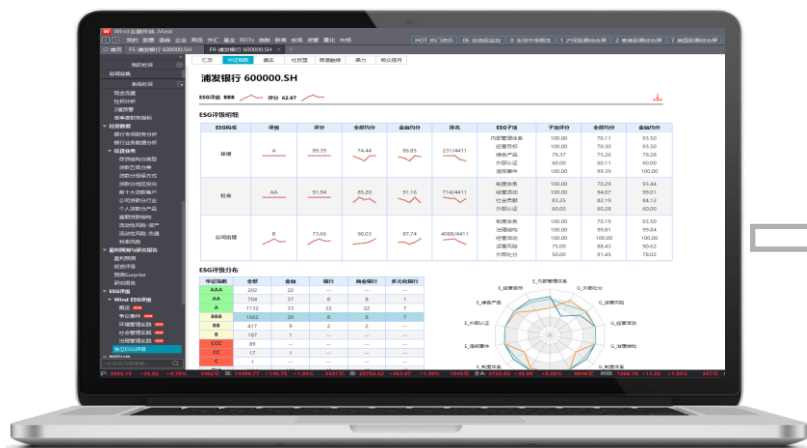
浦发银行 600000.SH

ESG评级明细

ESG评级分布

| 评级 | 全部 | 金融 | 银行 | 商业银行 |
|---|---|---|---|---|
| AAA | 202 | 22 | | |
| AA | 704 | 37 | 8 | 8 |
| A | 1132 | 33 | 22 | 22 |
| BBB | 1662 | 20 | 8 | 7 |
| BB | 417 | 9 | 2 | 2 |
| B | 187 | 1 | | |
| CCC | 89 | | | |
| CC | 17 | 1 | | |
| C | 1 | | | |

| ESG构成 | 评级 | 评分 |
|---|---|---|
| 环境 | A | 85.15 |
| 社会 | AA | 91.94 |
| 公司治理 | B | 73.00 |

231/4411
714/4411
4088/4411

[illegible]